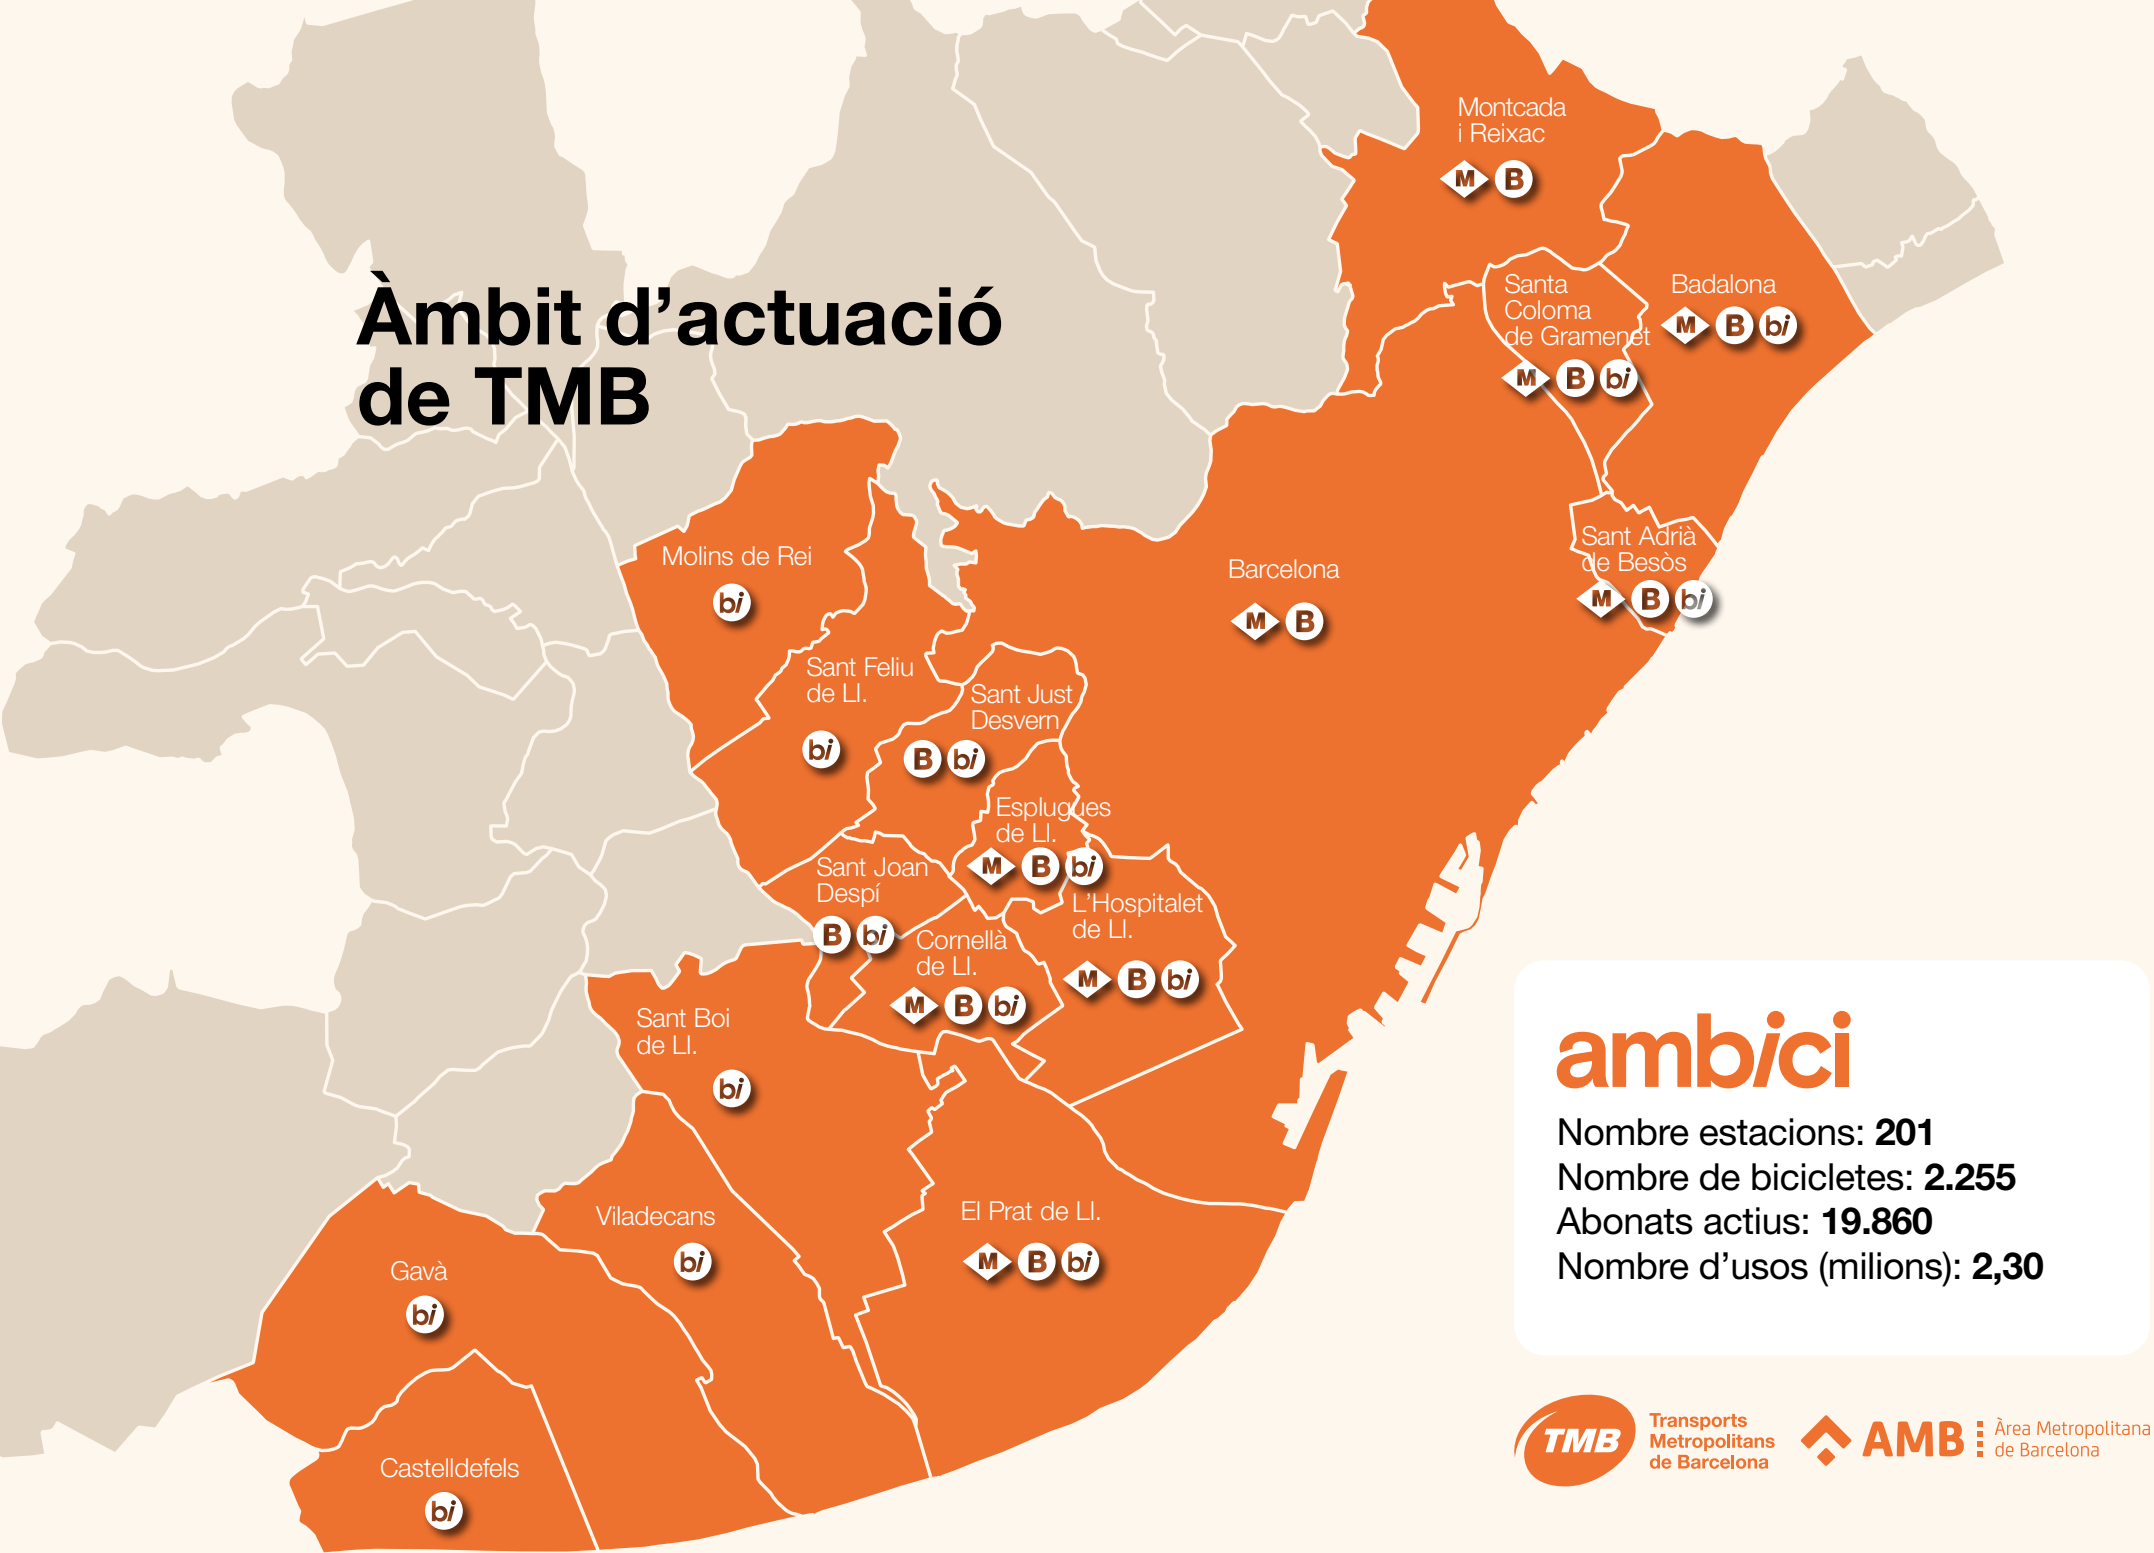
Àmbit d'actuació de TMB

Montcada i Reixac
M B

Santa Coloma de Gramenet
M B bi

Badalona
M B bi

Molins de Rei
bi

Barcelona
M B

Sant Adrià de Besòs
M B bi

Sant Feliu de Ll.
bi

Sant Just Desvern
B bi

Esplugues de Ll.
M B bi

Sant Joan Despí
B bi

L'Hospitalet de Ll.
M B bi

Cornellà de Ll.
M B bi

Sant Boi de Ll.
bi

Viladecans
bi

El Prat de Ll.
M B bi

Gavà
bi

Castelldefels
bi

ambici
Nombre estacions: **201**
Nombre de bicicletes: **2.255**
Abonats actius: **19.860**
Nombre d'usos (milions): **2,30**

TMB Transports Metropolitans de Barcelona

AMB Àrea Metropolitana de Barcelona